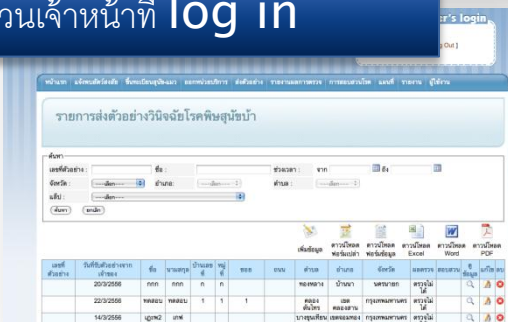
วนเจ้าหน้าที่ log in

r's login

Log Out

หน้าแรก แจ้งพบสัตว์สงสัย ขึ้นทะเบียนสุนัข-แมว ออกหน่วยบริการ ส่งตัวอย่าง รายงานผลการตรวจ การเฝ้าระวังโรค แผนที่ รายงาน ผู้ใช้งาน

รายการส่งตัวอย่างวินิจฉัยโรคพิษสุนัขบ้า

ค้นหา
เลขที่ตัวอย่าง : ชื่อ : ช่วงเวลา : จาก ถึง
จังหวัด : --เลือก-- อำเภอ : --เลือก-- ตำบล : --เลือก--
แล็ป : --เลือก--
ค้นหา ยกเลิก

เพิ่มข้อมูล ดาวน์โหลดฟอร์มเปล่า ดาวน์โหลดฟอร์มข้อมูล ดาวน์โหลด Excel ดาวน์โหลด Word ดาวน์โหลด PDF

| เลขที่ตัวอย่าง | วันที่รับตัวอย่างจากเจ้าของ | ชื่อ | นามสกุล | บ้านเลขที่ | หมู่ที่ | ซอย | ถนน | ตำบล | อำเภอ | จังหวัด | ผลตรวจ | สอบสวน | ดูข้อมูล | แก้ไข | ลบ |
|---|---|---|---|---|---|---|---|---|---|---|---|---|---|---|---|
| | 20/3/2556 | กกก | กกก | ก | ก | | | ทองหลาง | บ้านนา | นครนายก | ตรวจไม่ได้ | | | | |
| | 22/3/2556 | ทดสอบ | ทดสอบ | 1 | 1 | 1 | | คลองต้นไทร | เขตคลองสาน | กรุงเทพมหานคร | ตรวจไม่ได้ | | | | |
| | 14/3/2556 | ภูเขา2 | เทพ | | | | | บางขุนเทียน | เขตจอมทอง | กรุงเทพมหานคร | ตรวจไม่ได้ | | | | |